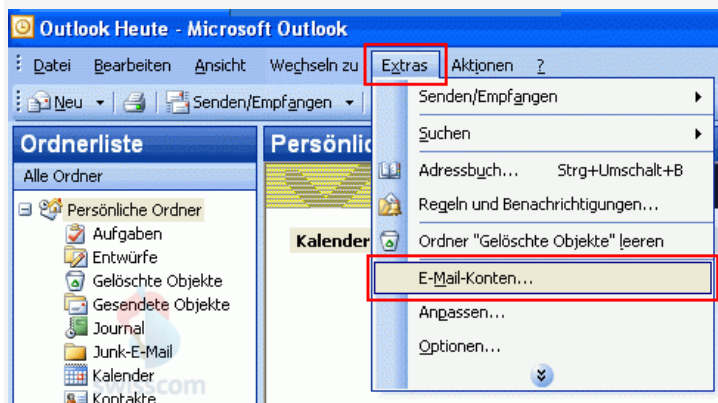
Outlook Heute - Microsoft Outlook

Datei Bearbeiten Ansicht Wechseln zu Extras Aktionen ?

Neu Senden/Empfangen

Ordnerliste

Alle Ordner

Persönliche Ordner
Aufgaben
Entwürfe
Gelöschte Objekte
Gesendete Objekte
Journal
Junk-E-Mail
Kalender
Kontakte

Persönlic

Kalender

Senden/Empfangen
Suchen
Adressbuch... Strg+Umschalt+B
Regeln und Benachrichtigungen...
Ordner "Gelöschte Objekte" leeren
E-Mail-Konten...
Anpassen...
Optionen...